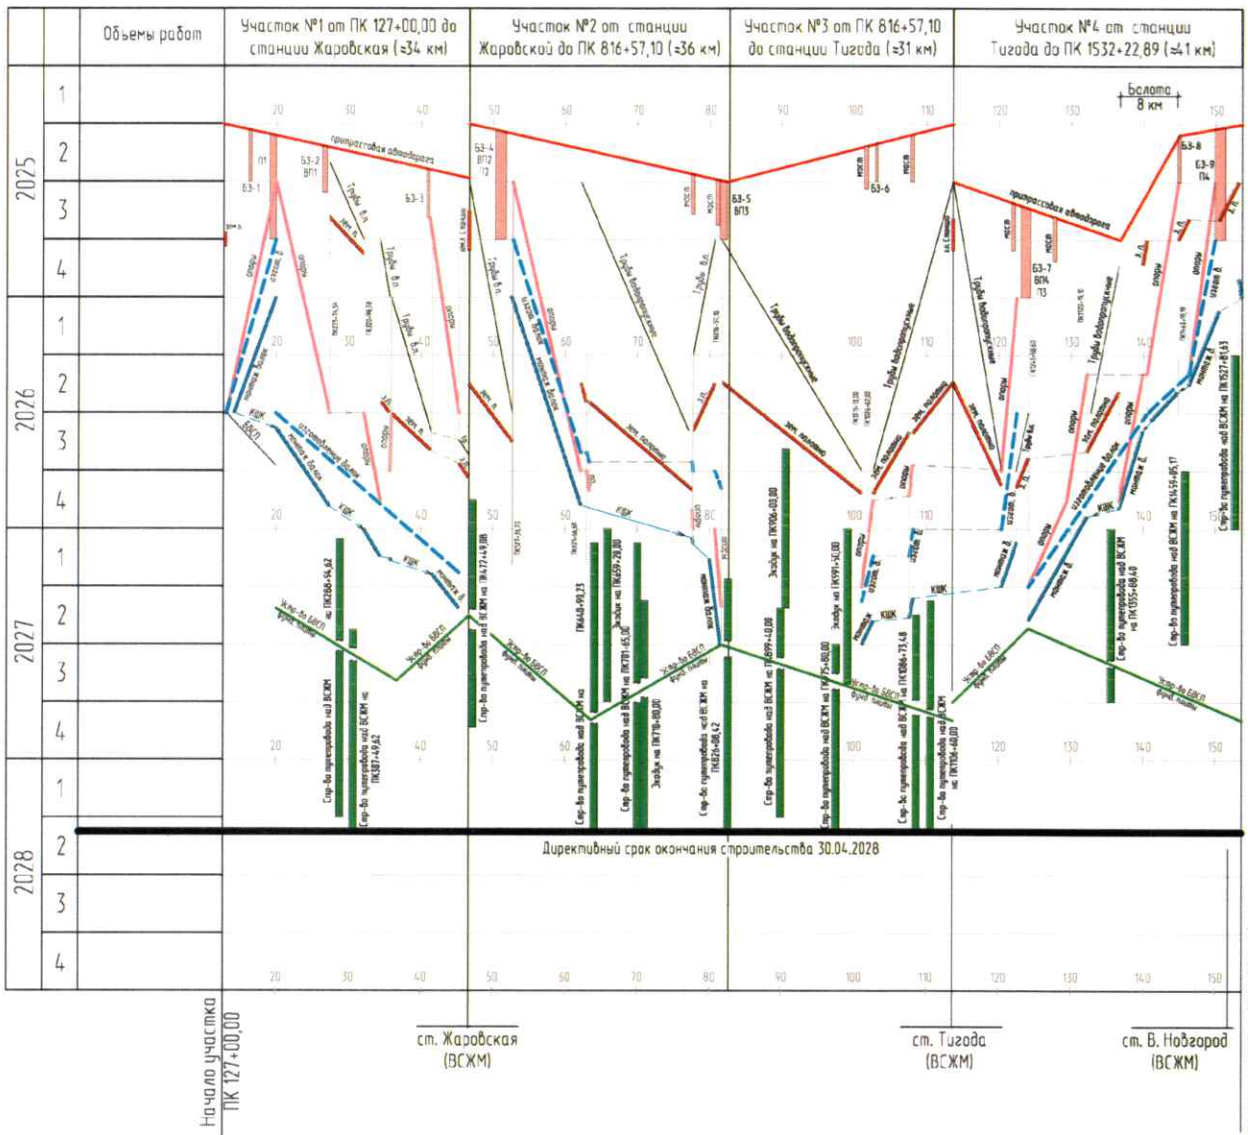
Объемы работ

Участок №1 от ПК 127+00,00 до станции Жаровская (≈34 км)

Участок №2 от станции Жаровской до ПК 816+57,10 (≈36 км)

Участок №3 от ПК 816+57,10 до станции Тигода (≈31 км)

Участок №4 от станции Тигода до ПК 1532+22,89 (≈41 км)

2025 1 2 3 4
2026 1 2 3 4
2027 1 2 3 4
2028 1 2 3 4

Болота 8 км

20 30 40 50 60 70 80 90 100 110 120 130 140 150

притрассовая автодорога

Б3-1 П1 Б3-2 ВП1 Б3-3 Б3-4 ВП2 П2 Б3-5 ВП3 Б3-6 Б3-7 ВП4 П3 Б3-8 Б3-9 П4

Трубы в.п.

Трубы водопропускные

опоры

монтаж балок

КЩК

БВСП

изготовление балок

зем. полотно

Укл-ка БВСП фунд. плиты

Стр-во путепровода над ВСЖМ на ПК368+54,62

Стр-во путепровода над ВСЖМ на ПК387+49,62

Стр-во путепровода над ВСЖМ на ПК472+49,08

ПК640+98,23

Съезд на ПК659+28,00

Стр-во путепровода над ВСЖМ на ПК701+65,00

Съезд на ПК710+80,00

Стр-во путепровода над ВСЖМ на ПК826+88,42

Съезд на ПК906+00,00

Стр-во путепровода над ВСЖМ на ПК899+40,00

Съезд на ПК991+50,00

Стр-во путепровода над ВСЖМ на ПК975+80,00

Стр-во путепровода над ВСЖМ на ПК1086+73,48

Стр-во путепровода над ВСЖМ на ПК1108+60,00

Стр-во путепровода над ВСЖМ на ПК1355+68,60

Стр-во путепровода над ВСЖМ на ПК1456+85,17

Стр-во путепровода над ВСЖМ на ПК1527+81,63

Директивный срок окончания строительства 30.04.2028

Начало участка ПК 127+00,00

ст. Жаровская (ВСЖМ)

ст. Тигода (ВСЖМ)

ст. В. Новгород (ВСЖМ)